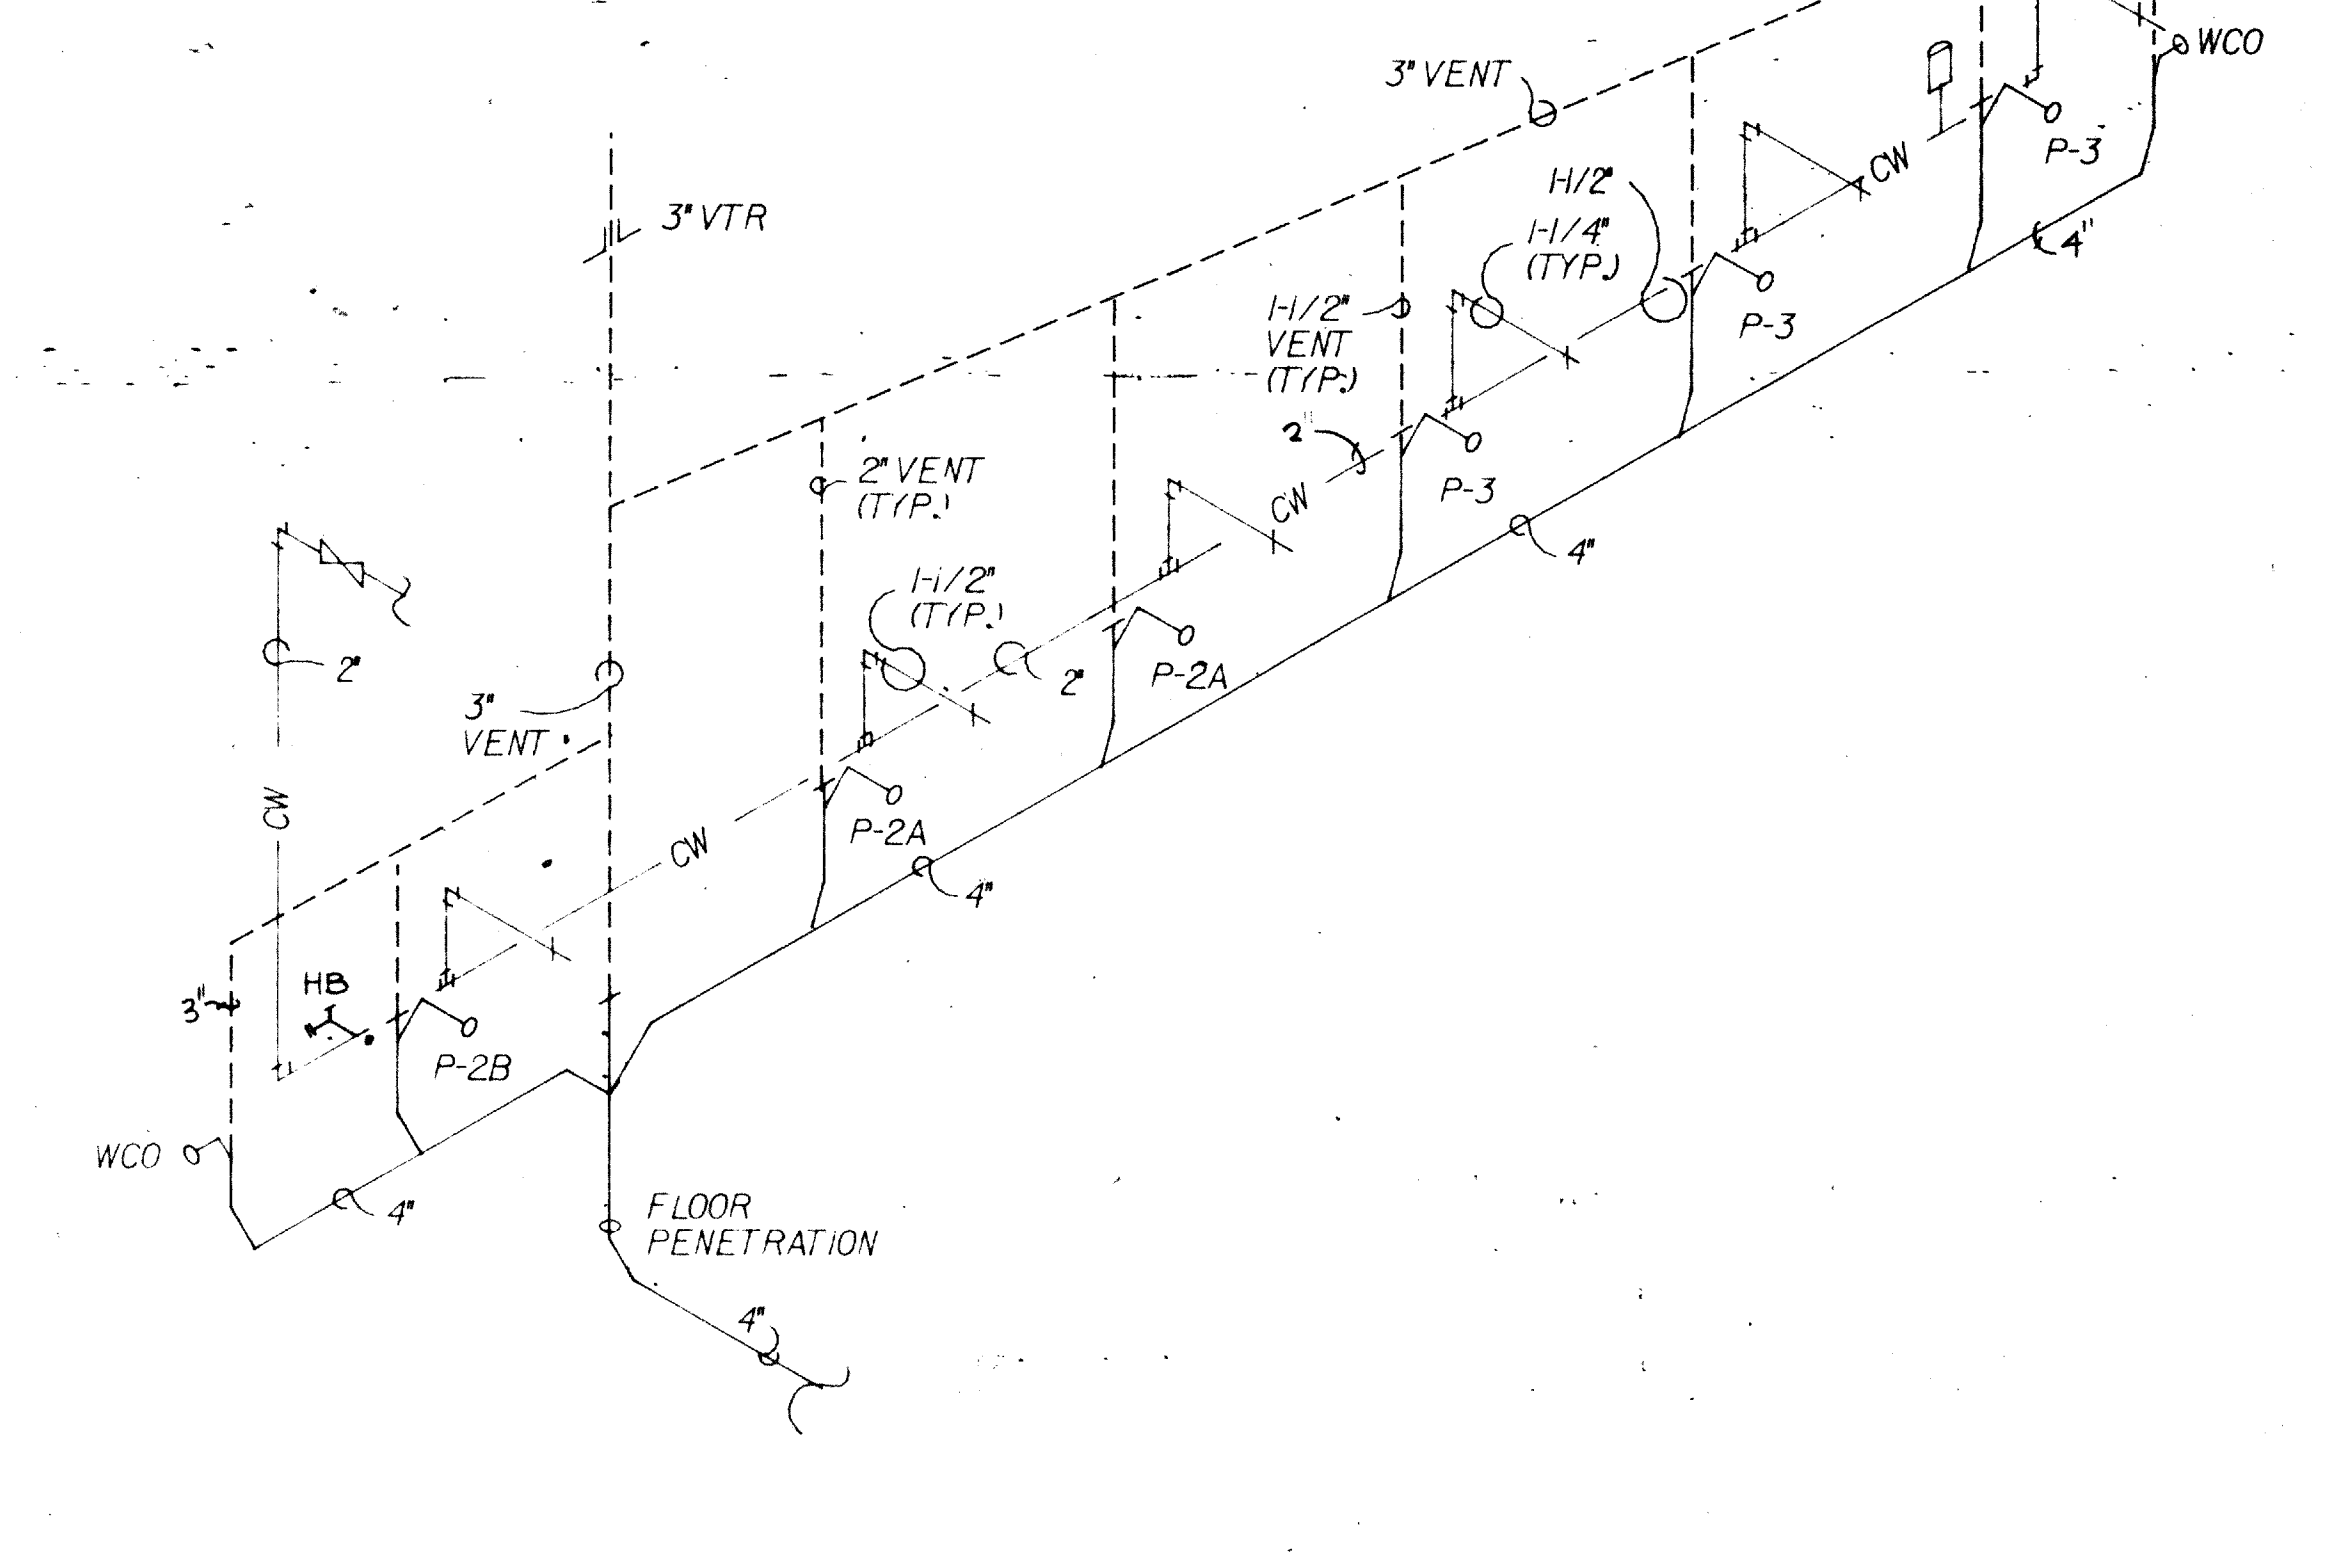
WCO

3" VENT

P-3

3" VTR

1-1/2"

CW

1-1/4"
(TYP.)

1-1/2"
VENT
(TYP.)

4"

P-3

2"

P-3

2" VENT
(TYP.)

CW

4"

1-1/2"
(TYP.)

2"

2"

P-2A

3"
VENT

CW

CW

P-2A

4"

3"

HB

P-2B

WCO

4"

FLOOR
PENETRATION

4"